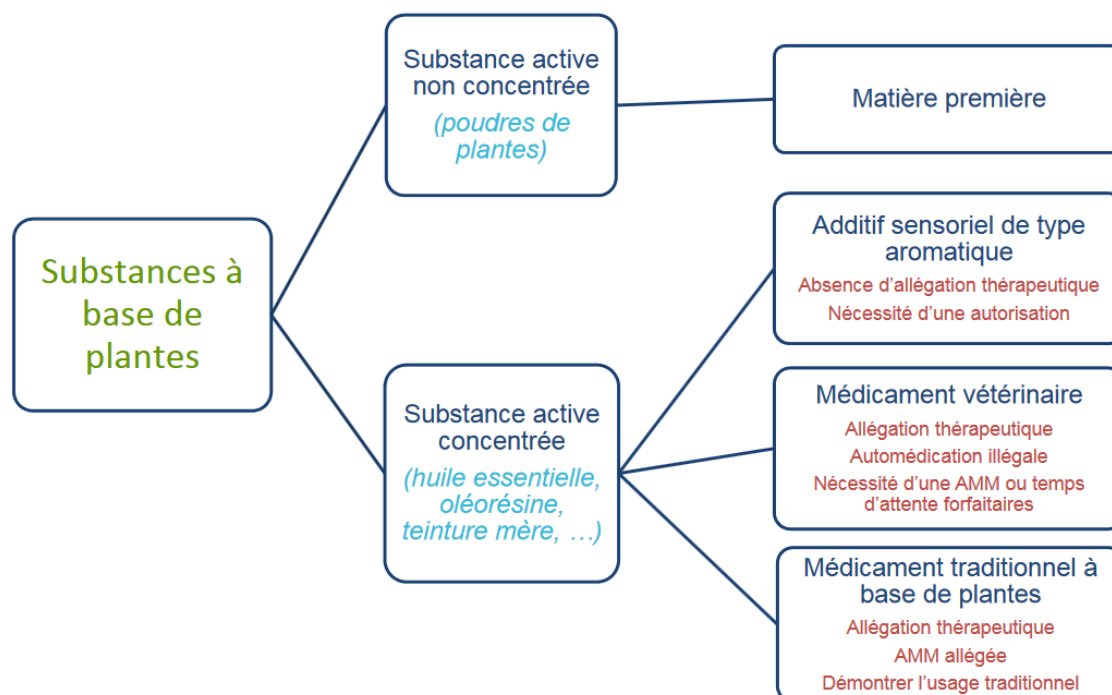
Substances à base de plantes

Substance active non concentrée
(poudres de plantes)

Matière première

Substance active concentrée
(huile essentielle, oléorésine, teinture mère, …)

Additif sensoriel de type aromatique
Absence d’allégation thérapeutique
Nécessité d’une autorisation

Médicament vétérinaire
Allégation thérapeutique
Automédication illégale
Nécessité d’une AMM ou temps d’attente forfaitaires

Médicament traditionnel à base de plantes
Allégation thérapeutique
AMM allégée
Démontrer l’usage traditionnel